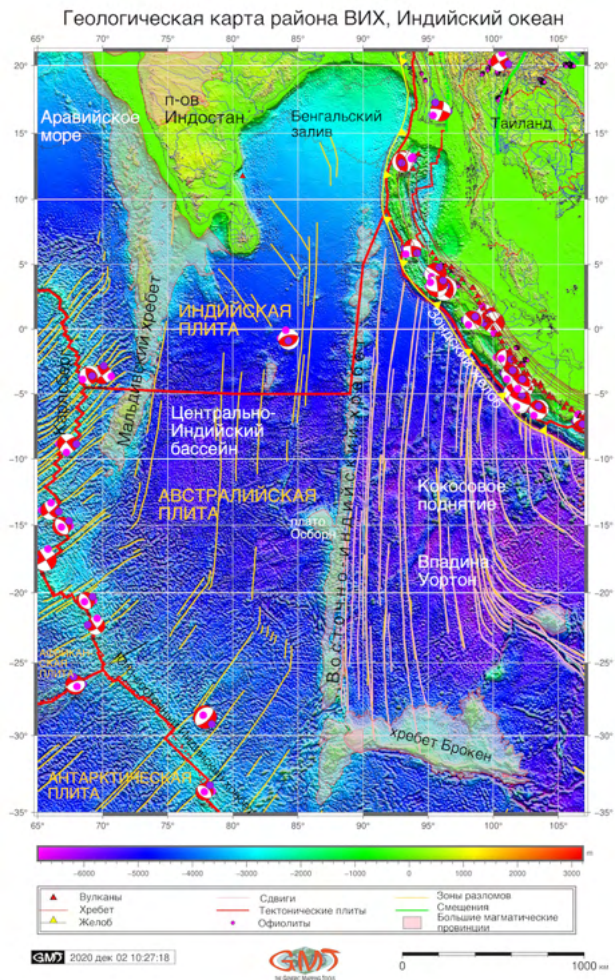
Геологическая карта района ВИХ, Индийский океан

65° 70° 75° 80° 85° 90° 95° 100° 105°

20° 15° 10° 5° 0° -5° -10° -15° -20° -25° -30° -35°

Аравийское море

п-ов Индостан

Бенгальский залив

Таиланд

ИНДИЙСКАЯ ПЛИТА

Мальдивский хребет

Карлсберг

Центрально-Индийский бассейн

АВСТРАЛИЙСКАЯ ПЛИТА

плато Осборн

Восточно-Индийский хребет

Кокосовое поднятие

Впадина Уортон

Зондский желоб

АФРИКАНСКАЯ ПЛИТА

хребет Брокен

АНТАРКТИЧЕСКАЯ ПЛИТА

-6000 -5000 -4000 -3000 -2000 -1000 0 1000 2000 3000 m

Вулканы
Хребет
Желоб
Сдвиги
Тектонические плиты
Офиолиты
Зоны разломов
Смещения
Большие магматические провинции

GMT 2020 дек 02 10:27:18

0 1000 km